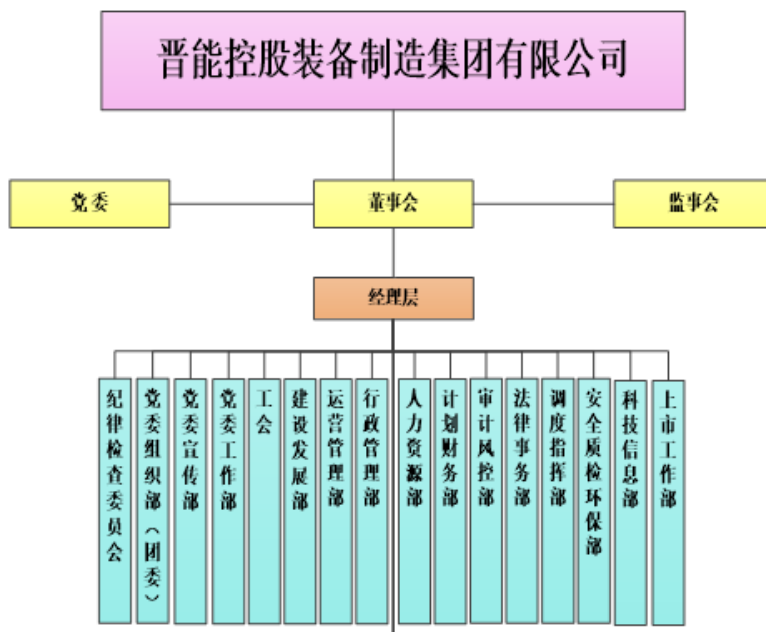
晋能控股装备制造集团有限公司

党委

董事会

监事会

经理层

纪律检查委员会

党委组织部（团委）

党委宣传部

党委工作部

工会

建设发展部

运营管理部

行政管理部

人力资源部

计划财务部

审计风控部

法律事务部

调度指挥部

安全质检环保部

科技信息部

上市工作部